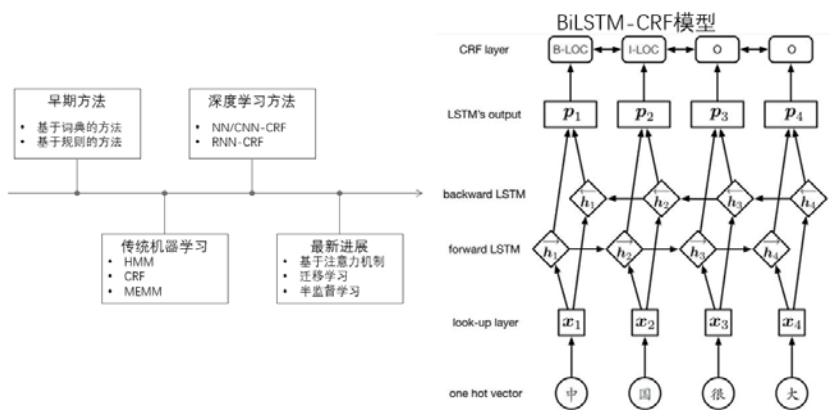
早期方法
• 基于词典的方法
• 基于规则的方法

深度学习方法
• NN/CNN-CRF
• RNN-CRF

传统机器学习
• HMM
• CRF
• MEMM

最新进展
• 基于注意力机制
• 迁移学习
• 半监督学习

BiLSTM-CRF模型

CRF layer
B-LOC I-LOC O O

LSTM's output
$p_1$ $p_2$ $p_3$ $p_4$

backward LSTM
$\overleftarrow{h_1}$ $\overleftarrow{h_2}$ $\overleftarrow{h_3}$ $\overleftarrow{h_4}$

forward LSTM
$\overrightarrow{h_1}$ $\overrightarrow{h_2}$ $\overrightarrow{h_3}$ $\overrightarrow{h_4}$

look-up layer
$x_1$ $x_2$ $x_3$ $x_4$

one hot vector
中 国 很 大